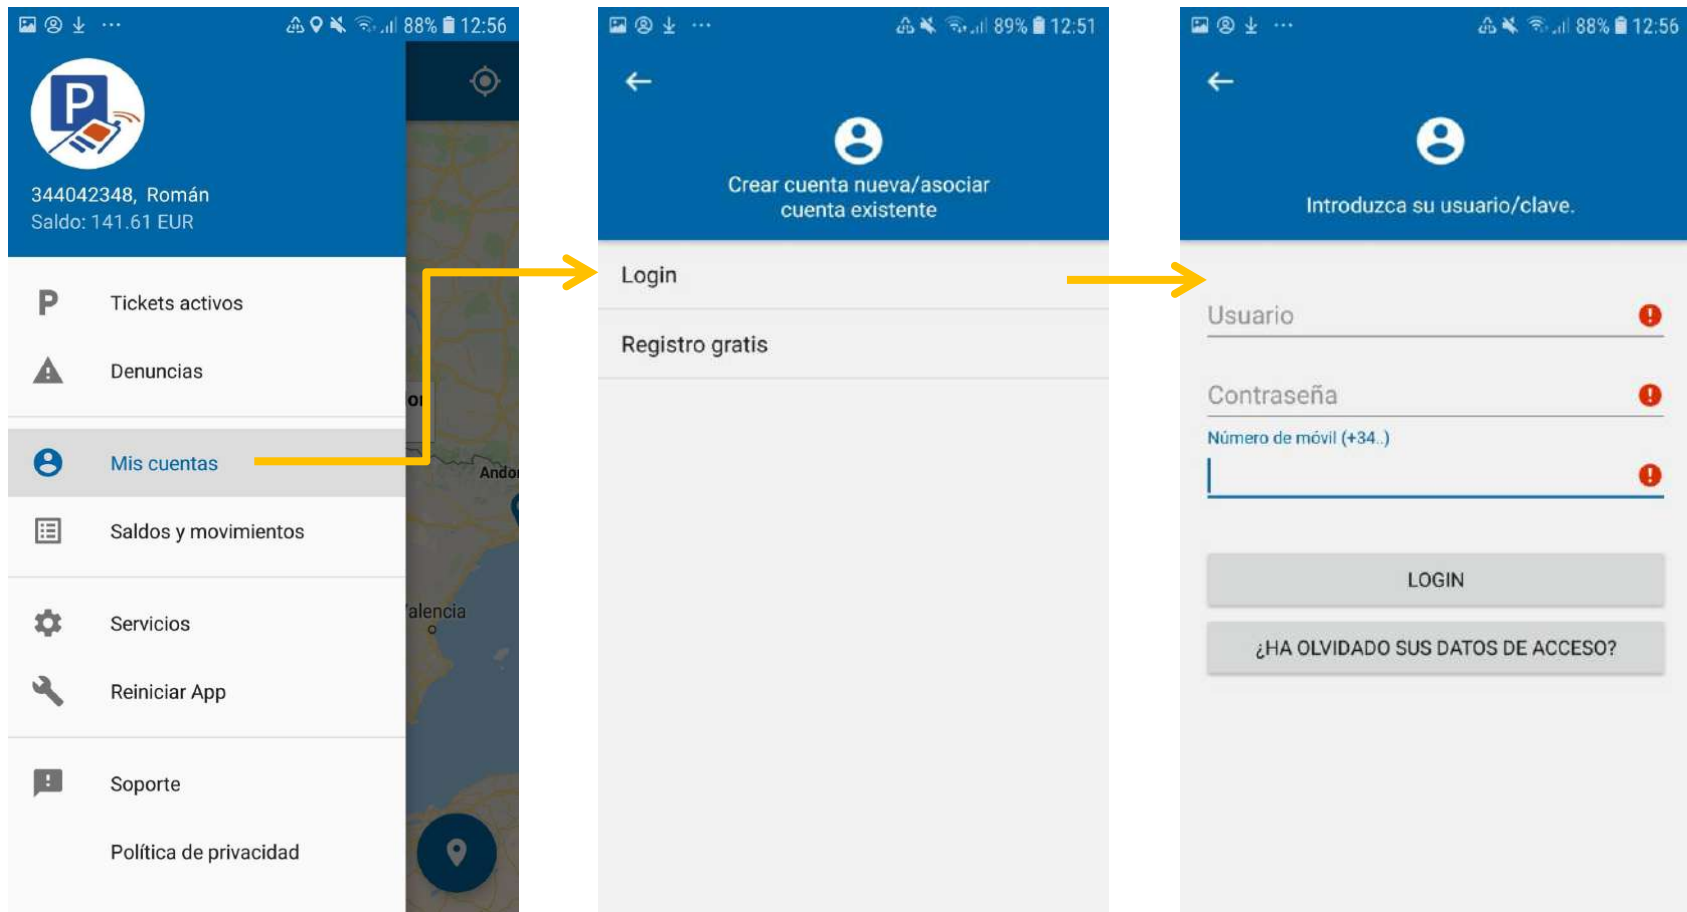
88% 12:56

344042348, Román
Saldo: 141.61 EUR

Tickets activos
Denuncias
Mis cuentas
Saldos y movimientos
Servicios
Reiniciar App
Soporte
Política de privacidad

Andor
alencia

89% 12:51

Crear cuenta nueva/asociar cuenta existente

Login
Registro gratis

88% 12:56

Introduzca su usuario/clave.

Usuario
Contraseña
Número de móvil (+34..)

LOGIN
¿HA OLVIDADO SUS DATOS DE ACCESO?